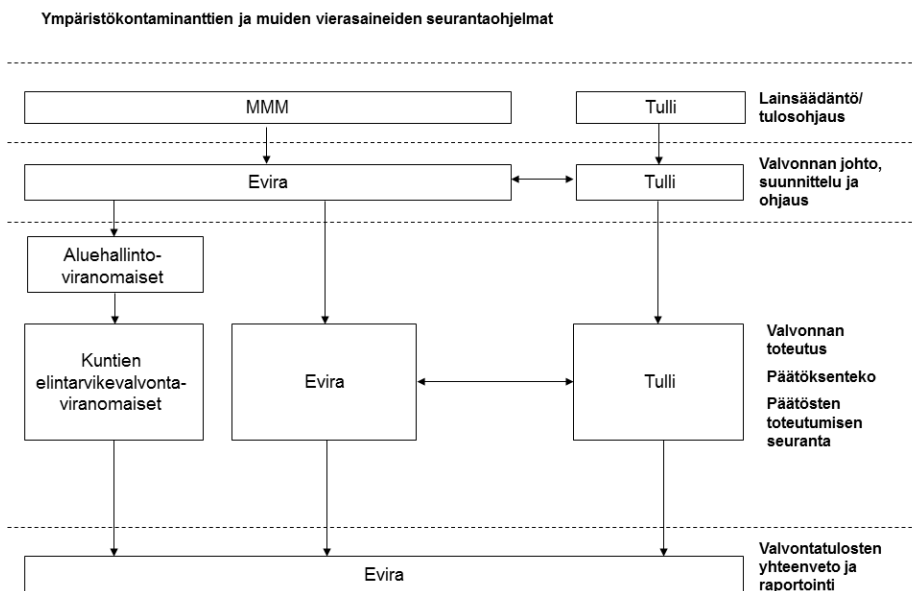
Ympäristökontaminanttien ja muiden vierasaineiden seurantaohjelmat

MMM

Tulli

Lainsäädäntö/ tulosohjaus

Evira

Tulli

Valvonnan johto, suunnittelu ja ohjaus

Aluehallintoviranomaiset

Kuntien elintarvikevalvontaviranomaiset

Evira

Tulli

Valvonnan toteutus

Päätöksenteko

Päätösten toteutumisen seuranta

Evira

Valvontatulosten yhteenveto ja raportointi